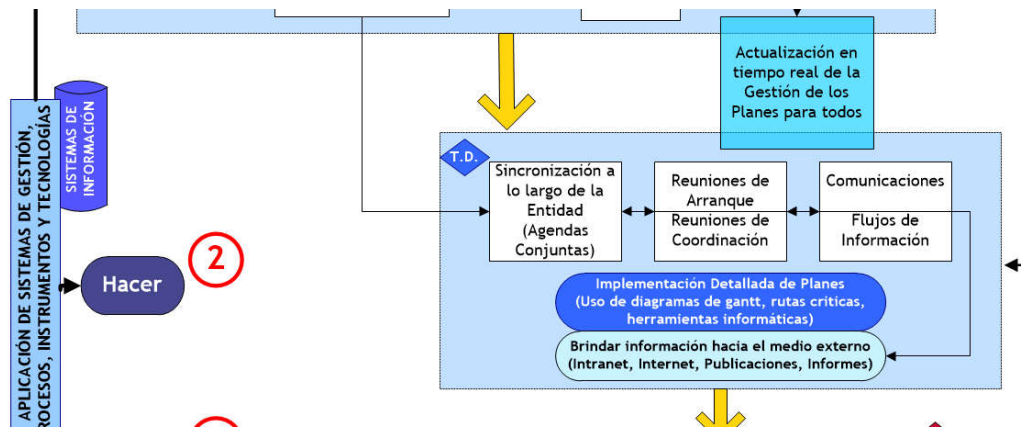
Actualización en tiempo real de la Gestión de los Planes para todos

SISTEMAS DE INFORMACIÓN

APLICACIÓN DE SISTEMAS DE GESTIÓN, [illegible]ROCESOS, INSTRUMENTOS Y TECNOLOGÍAS

2

Hacer

T.D.

Sincronización a lo largo de la Entidad (Agendas Conjuntas)

Reuniones de Arranque Reuniones de Coordinación

Comunicaciones Flujos de Información

Implementación Detallada de Planes (Uso de diagramas de gantt, rutas criticas, herramientas informáticas)

Brindar información hacia el medio externo (Intranet, Internet, Publicaciones, Informes)